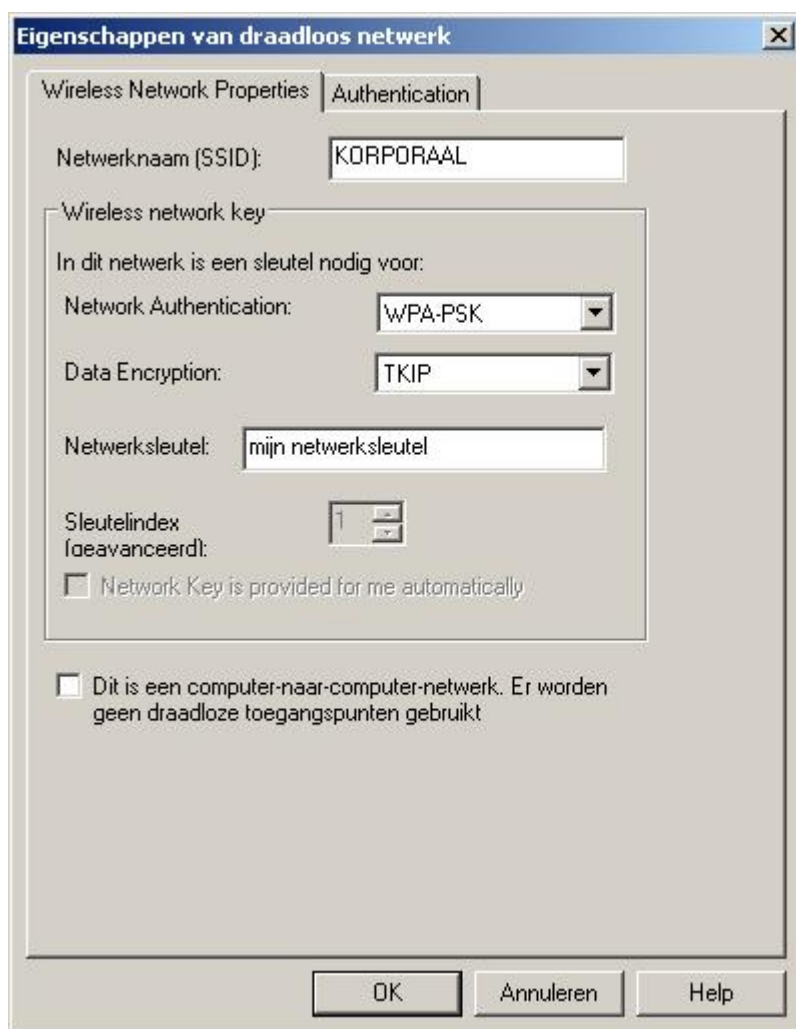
Eigenschappen van draadloos netwerk

Wireless Network Properties
Authentication

Netwerknaam (SSID): KORPORAAL

Wireless network key

In dit netwerk is een sleutel nodig voor:

Network Authentication: WPA-PSK

Data Encryption: TKIP

Netwerksleutel: mijn netwerksleutel

Sleutelindex (geavanceerd): 1

Network Key is provided for me automatically

Dit is een computer-naar-computer-netwerk. Er worden geen draadloze toegangspunten gebruikt

OK
Annuleren
Help